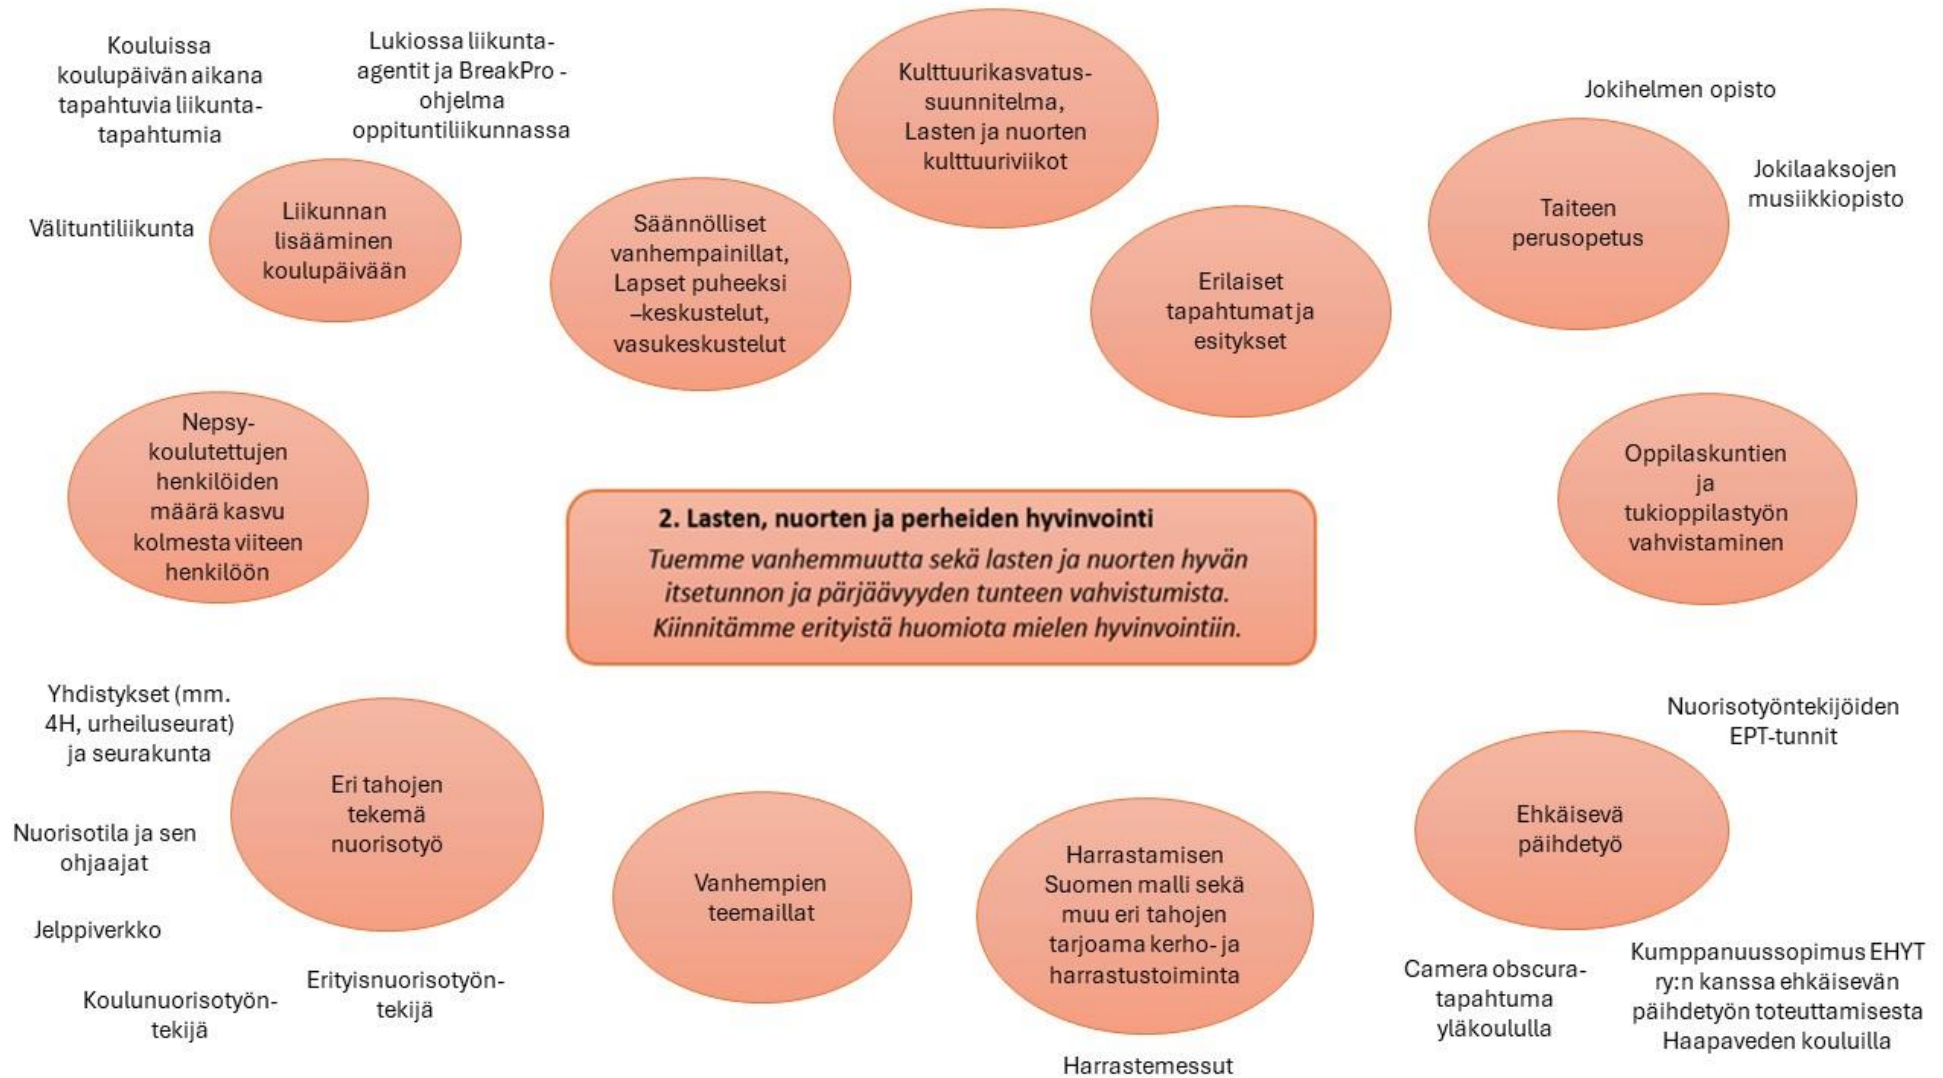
Kouluissa koulupäivän aikana tapahtuvia liikuntatapahtumia

Lukiossa liikunta-agentit ja BreakPro -ohjelma oppituntiliikunnassa

Kulttuurikasvatus-suunnitelma, Lasten ja nuorten kulttuuriviikot

Jokihelmen opisto

Jokilaaksojen musiikkiopisto

Taiteen perusopetus

Välituntiliikunta

Liikunnan lisääminen koulupäivään

Säännölliset vanhempainillat, Lapset puheeksi –keskustelut, vasukeskustelut

Erilaiset tapahtumat ja esitykset

Nepsy-koulutettujen henkilöiden määrä kasvu kolmesta viiteen henkilöön

Oppilaskuntien ja tukioppilastyön vahvistaminen

2. Lasten, nuorten ja perheiden hyvinvointi

Tuemme vanhemmuutta sekä lasten ja nuorten hyvän itsetunnon ja pärjäävyyden tunteen vahvistumista. Kiinnitämme erityistä huomiota mielen hyvinvointiin.

Yhdistykset (mm. 4H, urheiluseurat) ja seurakunta

Nuorisotyöntekijöiden EPT-tunnit

Eri tahojen tekemä nuorisotyö

Ehkäisevä päihdetyö

Nuorisotila ja sen ohjaajat

Vanhempien teemaillat

Harrastamisen Suomen malli sekä muu eri tahojen tarjoama kerho- ja harrastustoiminta

Jelppiverkko

Erityisnuorisotyöntekijä

Koulunuorisotyöntekijä

Camera obscura-tapahtuma yläkoululla

Kumppanuussopimus EHYT ry:n kanssa ehkäisevän päihdetyön toteuttamisesta Haapaveden kouluilla

Harrastemessut